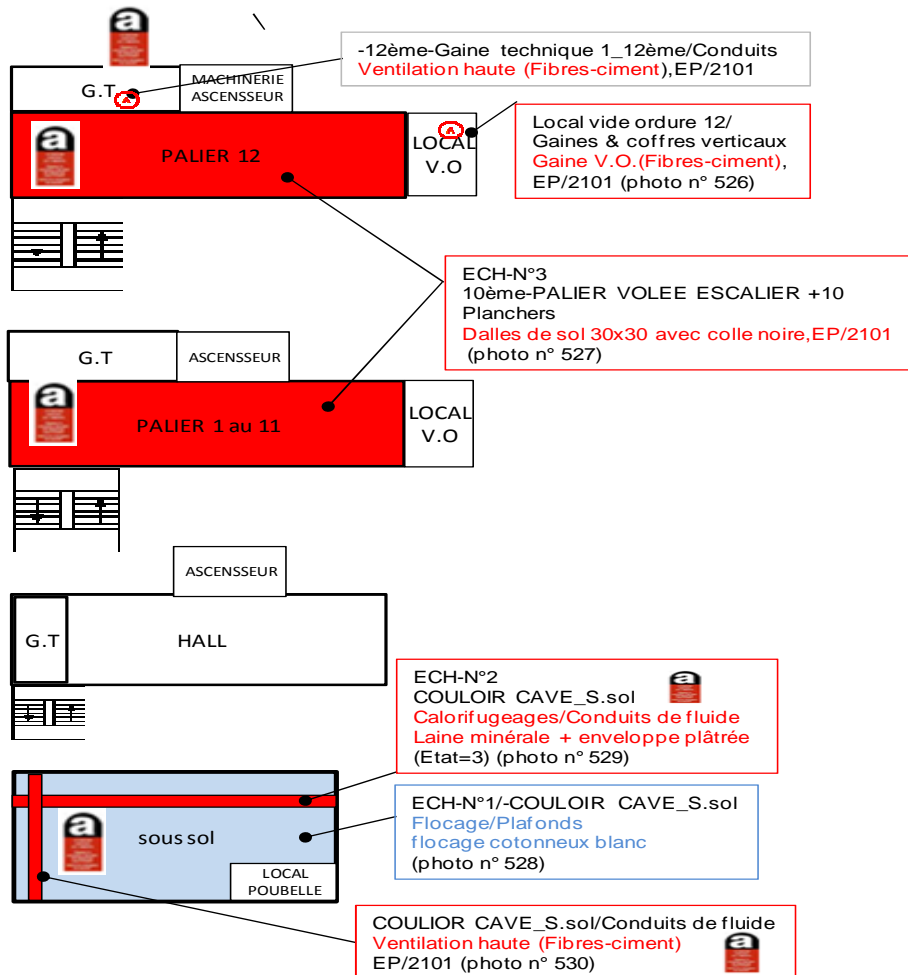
a

-12ème-Gaine technique 1_12ème/Conduits
Ventilation haute (Fibres-ciment),EP/2101

G.T

MACHINERIE ASCENSSEUR

a

PALIER 12

LOCAL V.O

Local vide ordure 12/
Gaines & coffres verticaux
Gaine V.O.(Fibres-ciment),
EP/2101 (photo n° 526)

ECH-N°3
10ème-PALIER VOLEE ESCALIER +10
Planchers
Dalles de sol 30x30 avec colle noire,EP/2101
(photo n° 527)

G.T

ASCENSSEUR

a

PALIER 1 au 11

LOCAL V.O

ASCENSSEUR

G.T

HALL

ECH-N°2
COULOIR CAVE_S.sol
Calorifugeages/Conduits de fluide
Laine minérale + enveloppe plâtrée
(Etat=3) (photo n° 529)

a

ECH-N°1/-COULOIR CAVE_S.sol
Flocage/Plafonds
flocage cotonneux blanc
(photo n° 528)

sous sol

LOCAL POUBELLE

COULIOR CAVE_S.sol/Conduits de fluide
Ventilation haute (Fibres-ciment)
EP/2101 (photo n° 530)

a